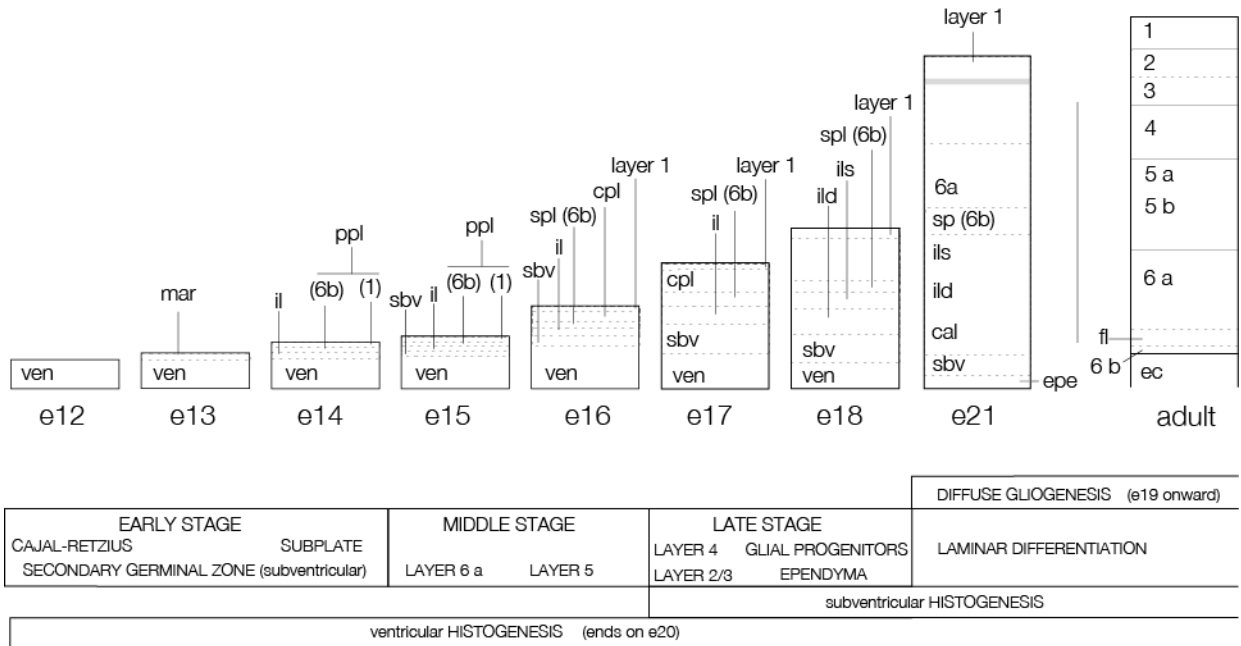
layer 1

1
2
3
4
5 a
5 b
6 a

layer 1
spl (6b)
ils
ild

layer 1
spl (6b)
il

layer 1
cpl
spl (6b)
il
sbv

ppl
(6b) (1)
il

ppl
sbv il (6b) (1)

mar

ven
e12

ven
e13

ven
e14

ven
e15

ven
e16

cpl
sbv
ven
e17

sbv
ven
e18

6a
sp (6b)
ils
ild
cal
sbv
epe
e21

fl
6 b
ec
adult

DIFFUSE GLIOGENESIS (e19 onward)

| EARLY STAGE CAJAL-RETZIUS SUBPLATE SECONDARY GERMINAL ZONE (subventricular) | MIDDLE STAGE LAYER 6 a LAYER 5 | LATE STAGE LAYER 4 GLIAL PROGENITORS LAYER 2/3 EPENDYMA | LAMINAR DIFFERENTIATION |
|---|---|---|---|

subventricular HISTOGENESIS

ventricular HISTOGENESIS (ends on e20)